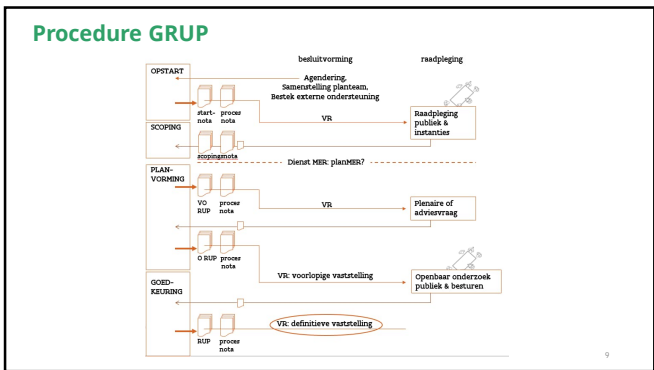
Procedure GRUP

besluitvorming

raadpleging

OPSTART

Agendering, Samenstelling planteam, Bestek externe ondersteuning

start-nota

proces nota

VR

Raadpleging publiek & instanties

SCOPING

scopingnota

Dienst MER: planMER?

PLAN-VORMING

VO RUP

proces nota

VR

Plenaire of adviesvraag

O RUP

proces nota

VR: voorlopige vaststelling

Openbaar onderzoek publiek & besturen

GOED-KEURING

RUP

proces nota

VR: definitieve vaststelling

9